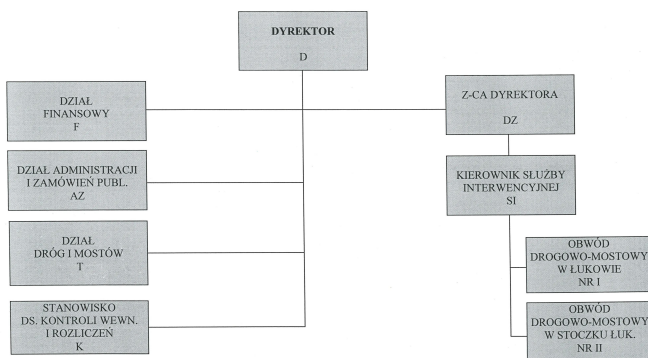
DYREKTOR
D

DZIAŁ
FINANSOWY
F

Z-CA DYREKTORA
DZ

DZIAŁ ADMINISTRACJI
I ZAMÓWIEŃ PUBL.
AZ

KIEROWNIK SŁUŻBY
INTERWENCYJNEJ
SI

DZIAŁ
DRÓG I MOSTÓW
T

OBWÓD
DROGOWO-MOSTOWY
W ŁUKOWIE
NR I

STANOWISKO
DS. KONTROLI WEWN.
I ROZLICZEŃ
K

OBWÓD
DROGOWO-MOSTOWY
W STOCZKU ŁUK.
NR II